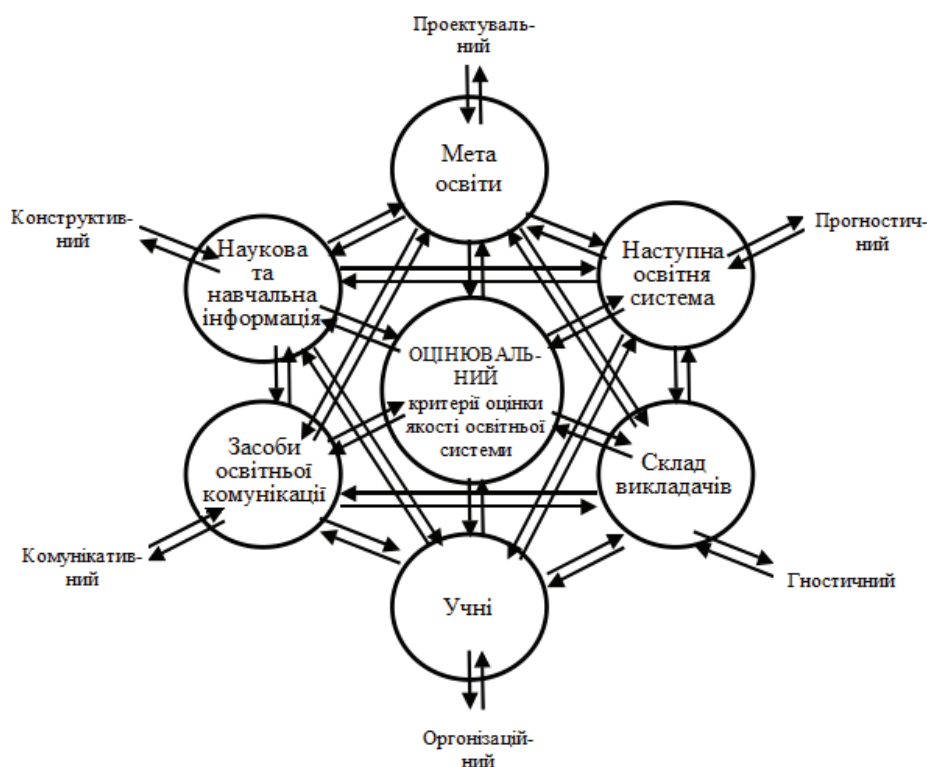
Проектувальний

Мета освіти

Конструктивний

Наукова та навчальна інформація

Прогностичний

Наступна освітня система

ОЦІНЮВАЛЬНИЙ
критерії оцінки якості освітньої системи

Засоби освітньої комунікації

Склад викладачів

Комунікативний

Гностичний

Учні

Оргонізаційний